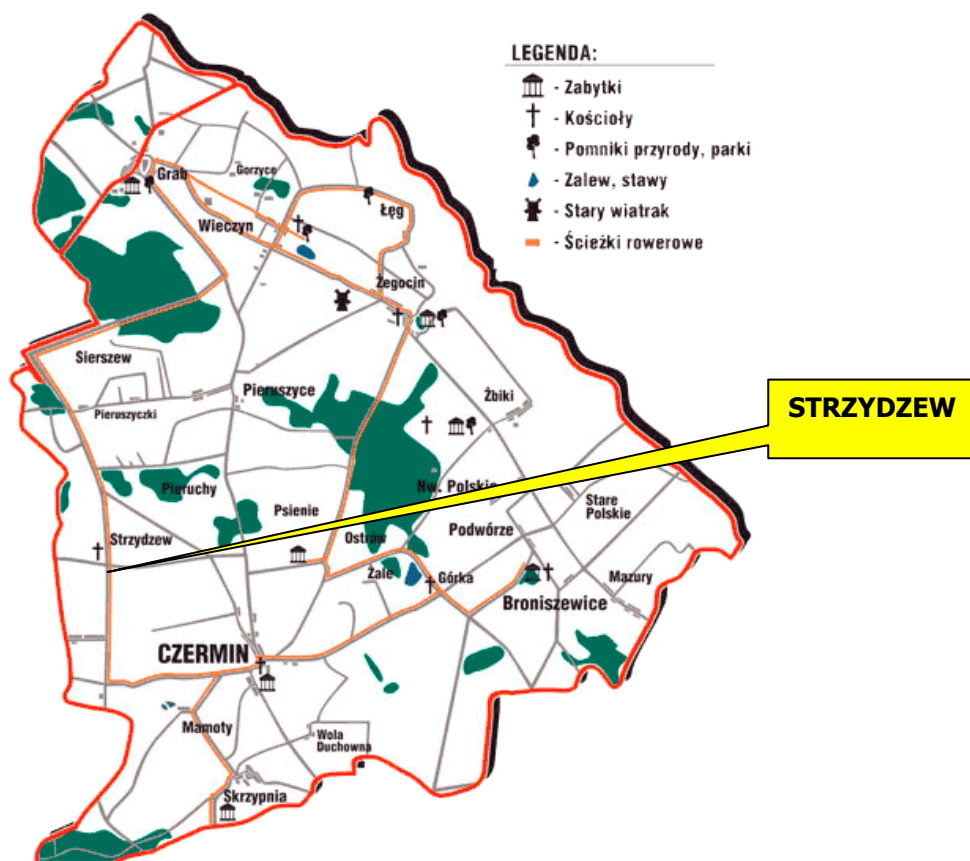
LEGENDA:
- Zabytki
- Kościoły
- Pomniki przyrody, parki
- Zalew, stawy
- Stary wiatrak
- Ścieżki rowerowe

STRZYDZEW

Grab
Gorzyce
Wieczyn
Łęg
Żegocin
Sierszew
Pieruszyce
Pieruszyczki
Żbiki
Pieruchy
Psienie
Nw. Polskie
Stare Polskie
Podwórze
Strzydzew
Ostrów
Żale
Górka
Broniszewice
Mazury
CZERMIN
Mamoty
Wola Duchowna
Skrzypnia